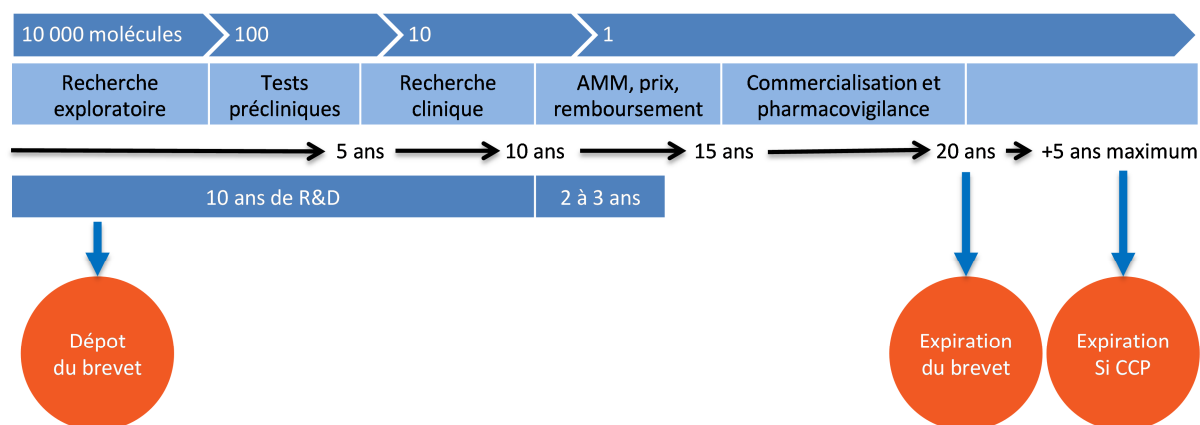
10 000 molécules
100
10
1

Recherche exploratoire
Tests précliniques
Recherche clinique
AMM, prix, remboursement
Commercialisation et pharmacovigilance

5 ans
10 ans
15 ans
20 ans
+5 ans maximum

10 ans de R&D
2 à 3 ans

Dépot du brevet

Expiration du brevet

Expiration Si CCP